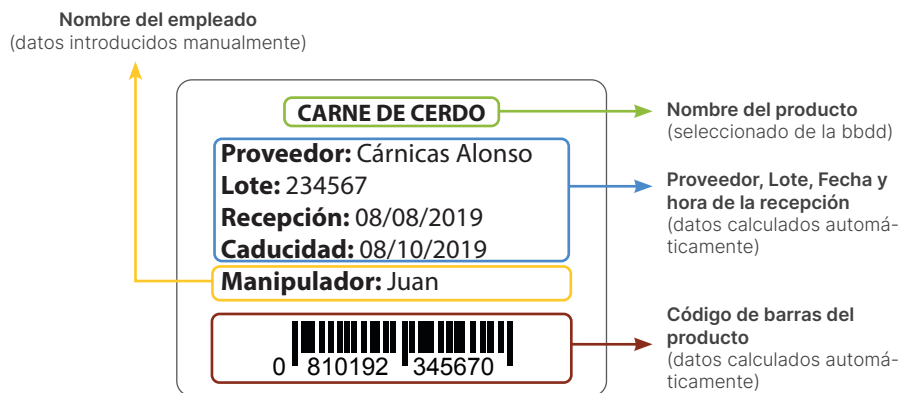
Nombre del empleado
(datos introducidos manualmente)

CARNE DE CERDO

Proveedor: Cárnicas Alonso
Lote: 234567
Recepción: 08/08/2019
Caducidad: 08/10/2019

Manipulador: Juan

0 810192 345670

Nombre del producto
(seleccionado de la bbdd)

Proveedor, Lote, Fecha y hora de la recepción
(datos calculados automáticamente)

Código de barras del producto
(datos calculados automáticamente)